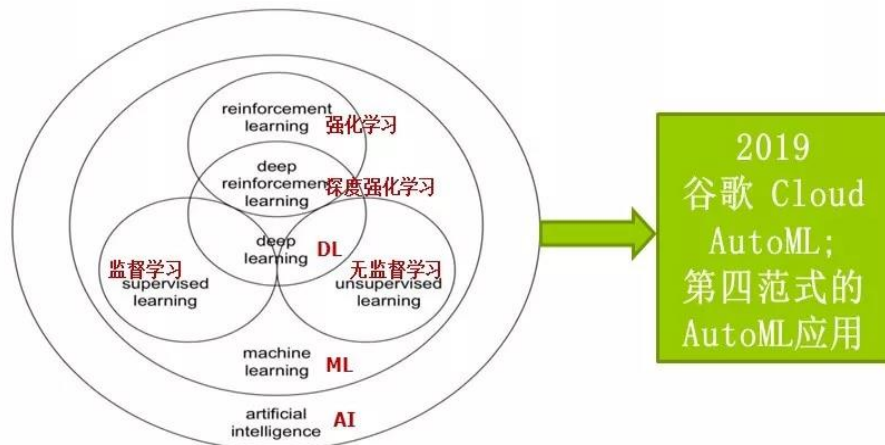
reinforcement learning 强化学习

deep reinforcement learning 深度强化学习

监督学习 supervised learning

deep learning DL

无监督学习 unsupervised learning

machine learning ML

artificial intelligence AI

2019
谷歌 Cloud AutoML;
第四范式的 AutoML应用